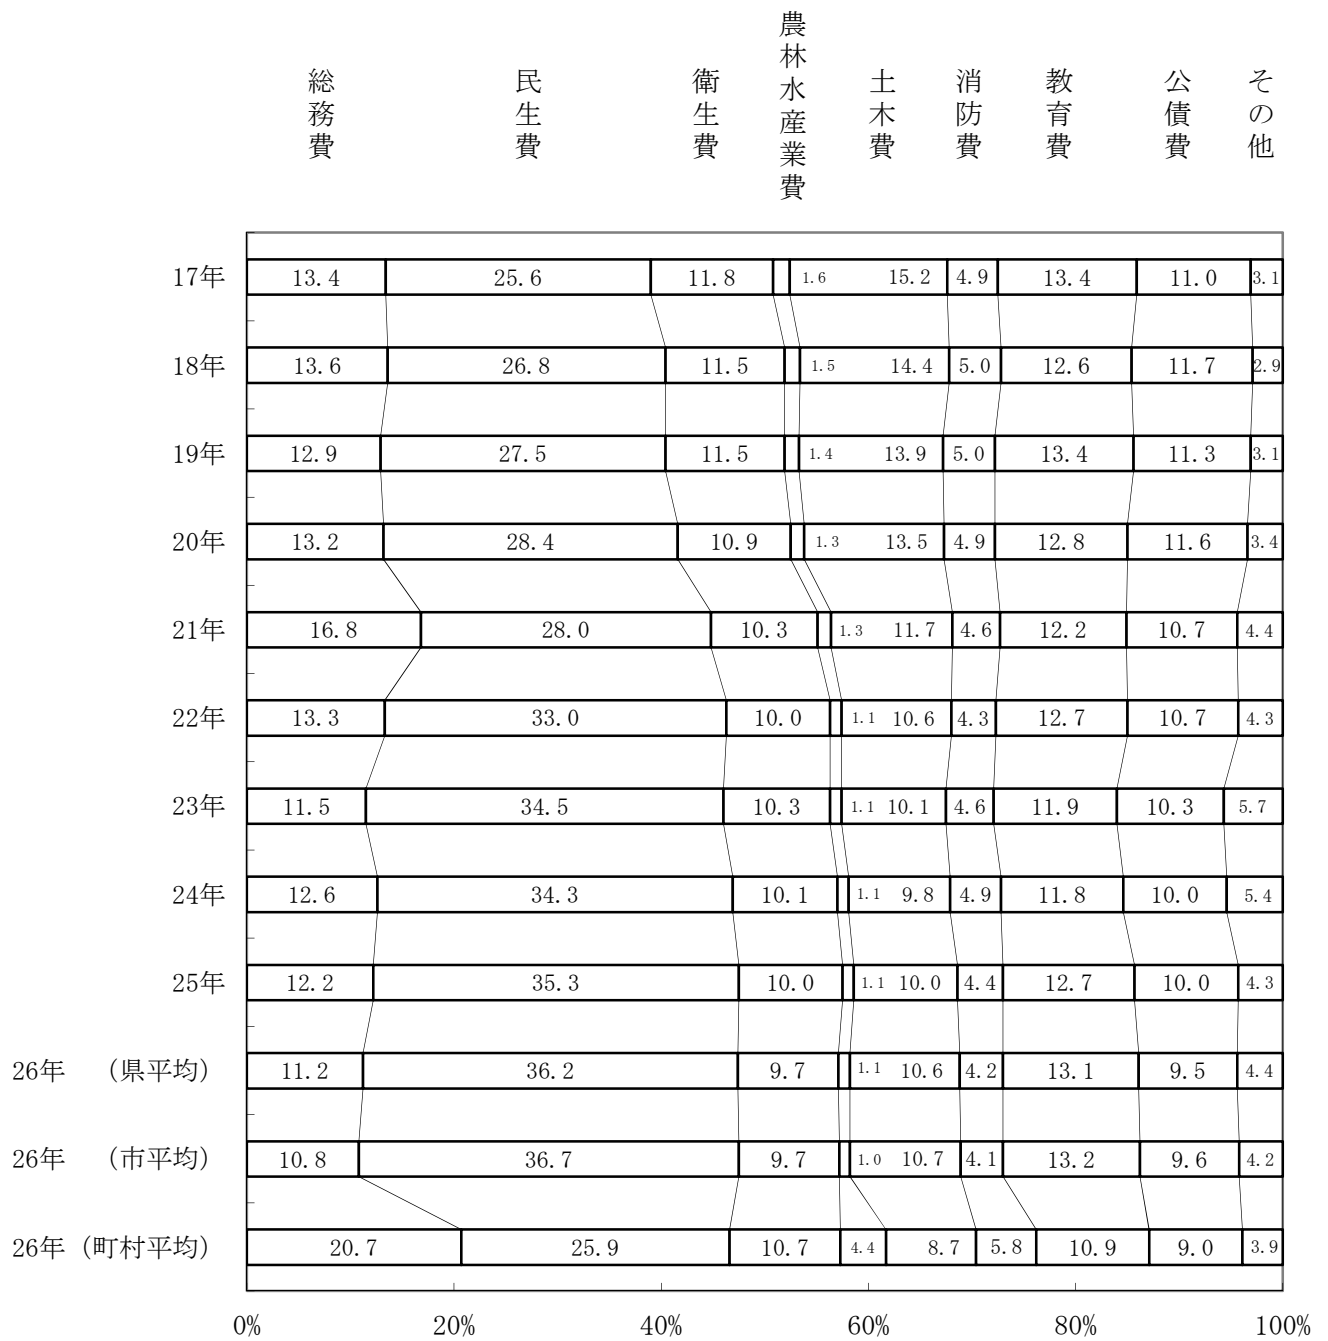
総務費 民生費 衛生費 農林水産業費 土木費 消防費 教育費 公債費 その他

| | 総務費 | 民生費 | 衛生費 | 農林水産業費 | 土木費 | 消防費 | 教育費 | 公債費 | その他 |
|---|---|---|---|---|---|---|---|---|---|
| 17年 | 13.4 | 25.6 | 11.8 | 1.6 | 15.2 | 4.9 | 13.4 | 11.0 | 3.1 |
| 18年 | 13.6 | 26.8 | 11.5 | 1.5 | 14.4 | 5.0 | 12.6 | 11.7 | 2.9 |
| 19年 | 12.9 | 27.5 | 11.5 | 1.4 | 13.9 | 5.0 | 13.4 | 11.3 | 3.1 |
| 20年 | 13.2 | 28.4 | 10.9 | 1.3 | 13.5 | 4.9 | 12.8 | 11.6 | 3.4 |
| 21年 | 16.8 | 28.0 | 10.3 | 1.3 | 11.7 | 4.6 | 12.2 | 10.7 | 4.4 |
| 22年 | 13.3 | 33.0 | 10.0 | 1.1 | 10.6 | 4.3 | 12.7 | 10.7 | 4.3 |
| 23年 | 11.5 | 34.5 | 10.3 | 1.1 | 10.1 | 4.6 | 11.9 | 10.3 | 5.7 |
| 24年 | 12.6 | 34.3 | 10.1 | 1.1 | 9.8 | 4.9 | 11.8 | 10.0 | 5.4 |
| 25年 | 12.2 | 35.3 | 10.0 | 1.1 | 10.0 | 4.4 | 12.7 | 10.0 | 4.3 |
| 26年 (県平均) | 11.2 | 36.2 | 9.7 | 1.1 | 10.6 | 4.2 | 13.1 | 9.5 | 4.4 |
| 26年 (市平均) | 10.8 | 36.7 | 9.7 | 1.0 | 10.7 | 4.1 | 13.2 | 9.6 | 4.2 |
| 26年 (町村平均) | 20.7 | 25.9 | 10.7 | 4.4 | 8.7 | 5.8 | 10.9 | 9.0 | 3.9 |

0% 20% 40% 60% 80% 100%